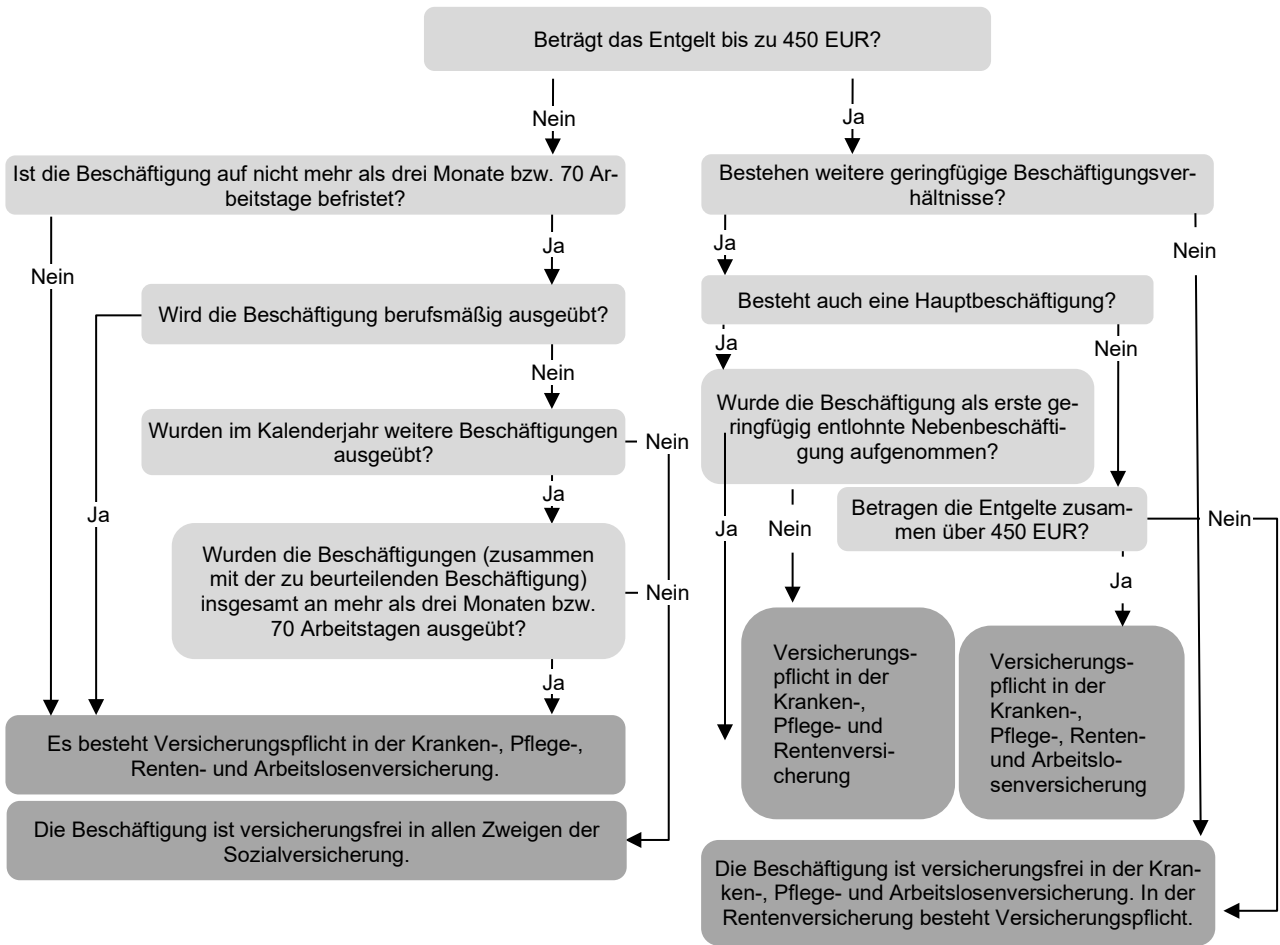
Beträgt das Entgelt bis zu 450 EUR?

Nein

Ja

Ist die Beschäftigung auf nicht mehr als drei Monate bzw. 70 Arbeitstage befristet?

Bestehen weitere geringfügige Beschäftigungsverhältnisse?

Nein

Ja

Ja

Nein

Wird die Beschäftigung berufsmäßig ausgeübt?

Besteht auch eine Hauptbeschäftigung?

Ja

Nein

Nein

Wurde die Beschäftigung als erste geringfügig entlohnte Nebenbeschäftigung aufgenommen?

Wurden im Kalenderjahr weitere Beschäftigungen ausgeübt?

Nein

Ja

Ja

Nein

Betragen die Entgelte zusammen über 450 EUR?

Nein

Ja

Wurden die Beschäftigungen (zusammen mit der zu beurteilenden Beschäftigung) insgesamt an mehr als drei Monaten bzw. 70 Arbeitstagen ausgeübt?

Nein

Ja

Versicherungspflicht in der Kranken-, Pflege- und Rentenversicherung

Versicherungspflicht in der Kranken-, Pflege-, Renten- und Arbeitslosenversicherung

Ja

Es besteht Versicherungspflicht in der Kranken-, Pflege-, Renten- und Arbeitslosenversicherung.

Die Beschäftigung ist versicherungsfrei in allen Zweigen der Sozialversicherung.

Die Beschäftigung ist versicherungsfrei in der Kranken-, Pflege- und Arbeitslosenversicherung. In der Rentenversicherung besteht Versicherungspflicht.